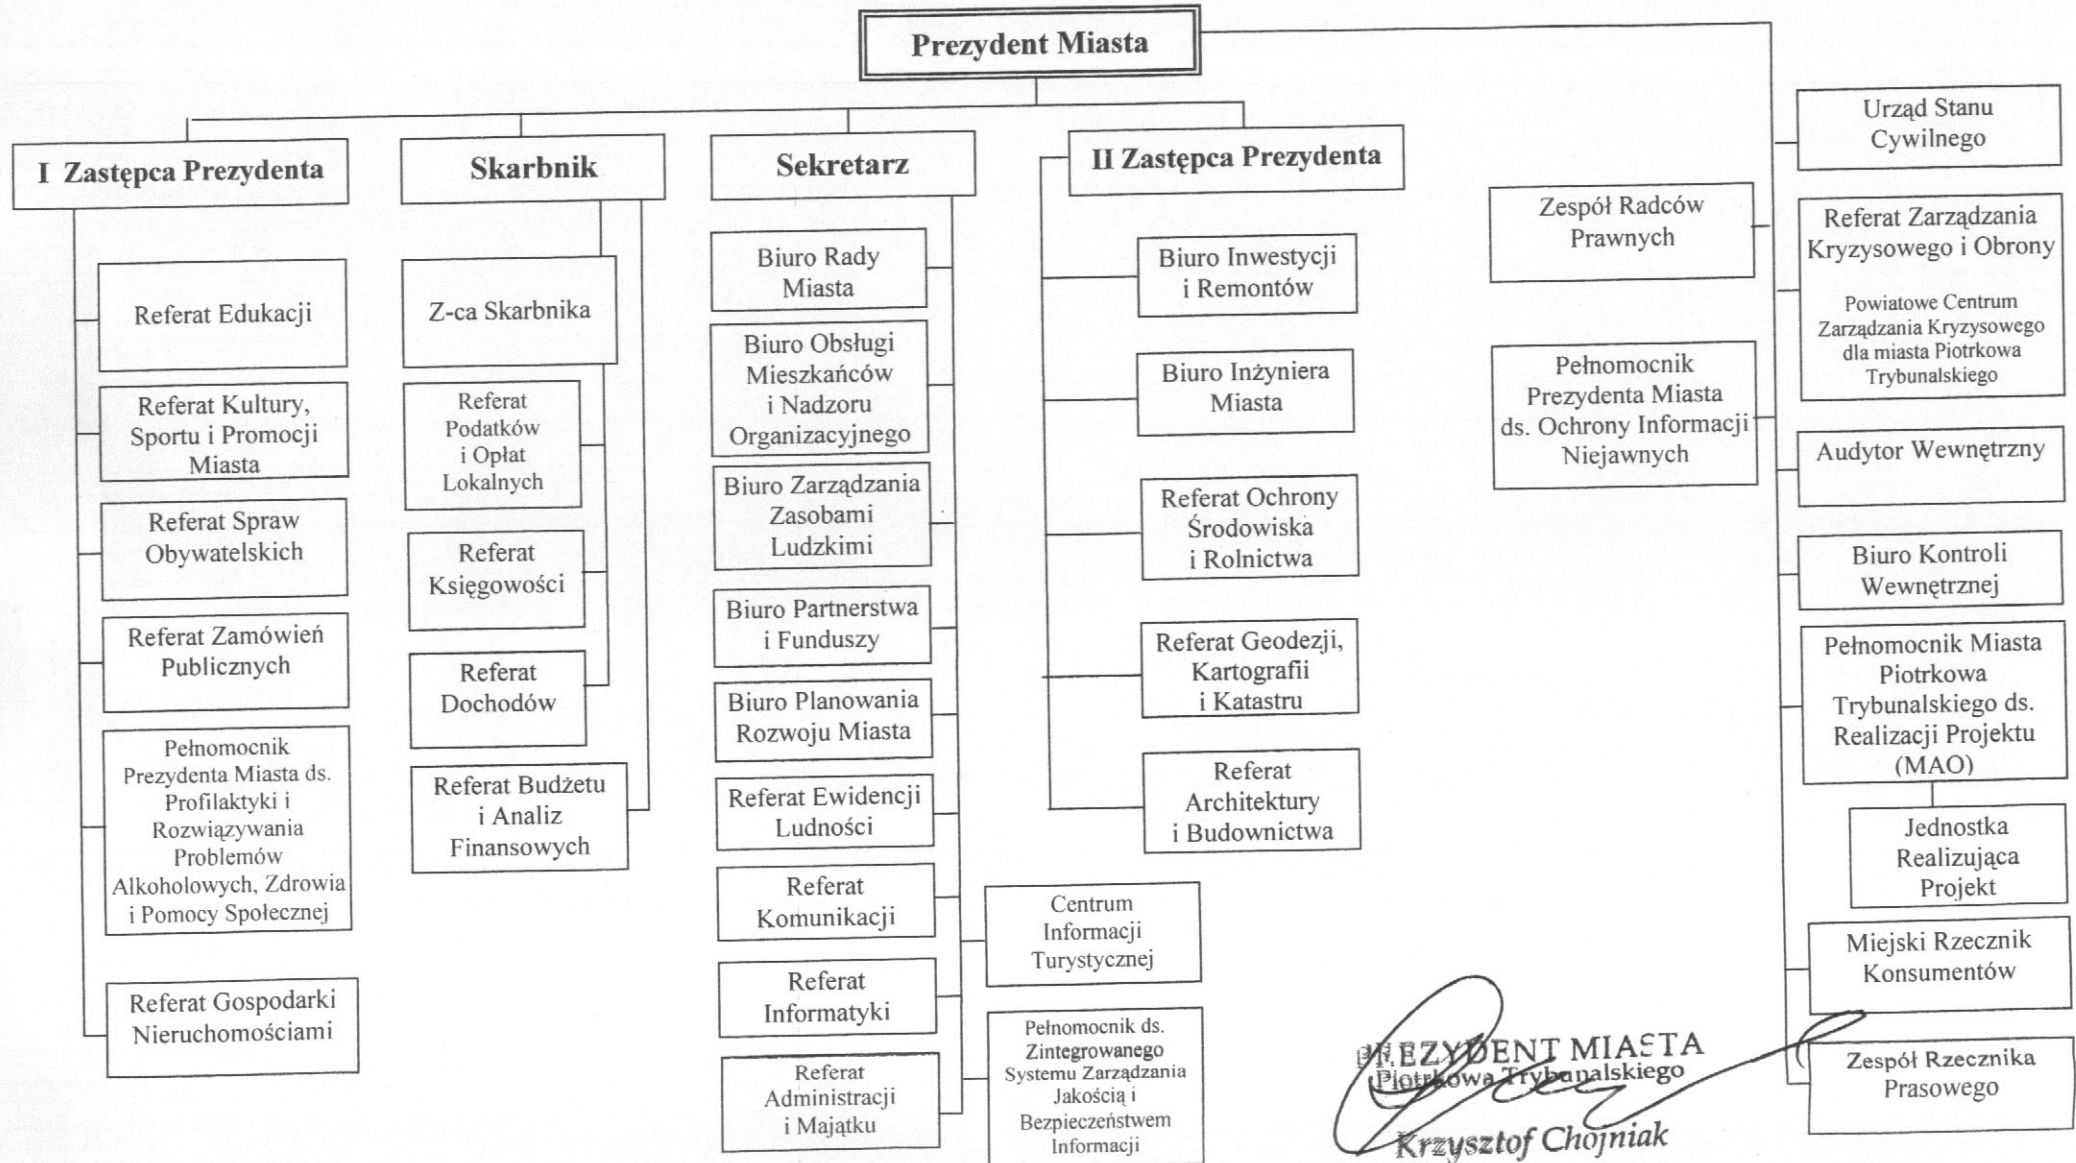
Prezydent Miasta

I Zastępca Prezydenta

Referat Edukacji

Referat Kultury, Sportu i Promocji Miasta

Referat Spraw Obywatelskich

Referat Zamówień Publicznych

Pełnomocnik Prezydenta Miasta ds. Profilaktyki i Rozwiązywania Problemów Alkoholowych, Zdrowia i Pomocy Społecznej

Referat Gospodarki Nieruchomościami

Skarbnik

Z-ca Skarbnika

Referat Podatków i Opłat Lokalnych

Referat Księgowości

Referat Dochodów

Referat Budżetu i Analiz Finansowych

Sekretarz

Biuro Rady Miasta

Biuro Obsługi Mieszkańców i Nadzoru Organizacyjnego

Biuro Zarządzania Zasobami Ludzkimi

Biuro Partnerstwa i Funduszy

Biuro Planowania Rozwoju Miasta

Referat Ewidencji Ludności

Referat Komunikacji

Referat Informatyki

Referat Administracji i Majątku

Centrum Informacji Turystycznej

Pełnomocnik ds. Zintegrowanego Systemu Zarządzania Jakością i Bezpieczeństwem Informacji

II Zastępca Prezydenta

Biuro Inwestycji i Remontów

Biuro Inżyniera Miasta

Referat Ochrony Środowiska i Rolnictwa

Referat Geodezji, Kartografii i Katastru

Referat Architektury i Budownictwa

Zespół Radców Prawnych

Pełnomocnik Prezydenta Miasta ds. Ochrony Informacji Niejawnych

Urząd Stanu Cywilnego

Referat Zarządzania Kryzysowego i Obrony

Powiatowe Centrum Zarządzania Kryzysowego dla miasta Piotrkowa Trybunalskiego

Audytor Wewnętrzny

Biuro Kontroli Wewnętrznej

Pełnomocnik Miasta Piotrkowa Trybunalskiego ds. Realizacji Projektu (MAO)

Jednostka Realizująca Projekt

Miejski Rzecznik Konsumentów

Zespół Rzecznika Prasowego

PREZYDENT MIASTA
Piotrkowa Trybunalskiego
Krzysztof Chojniak